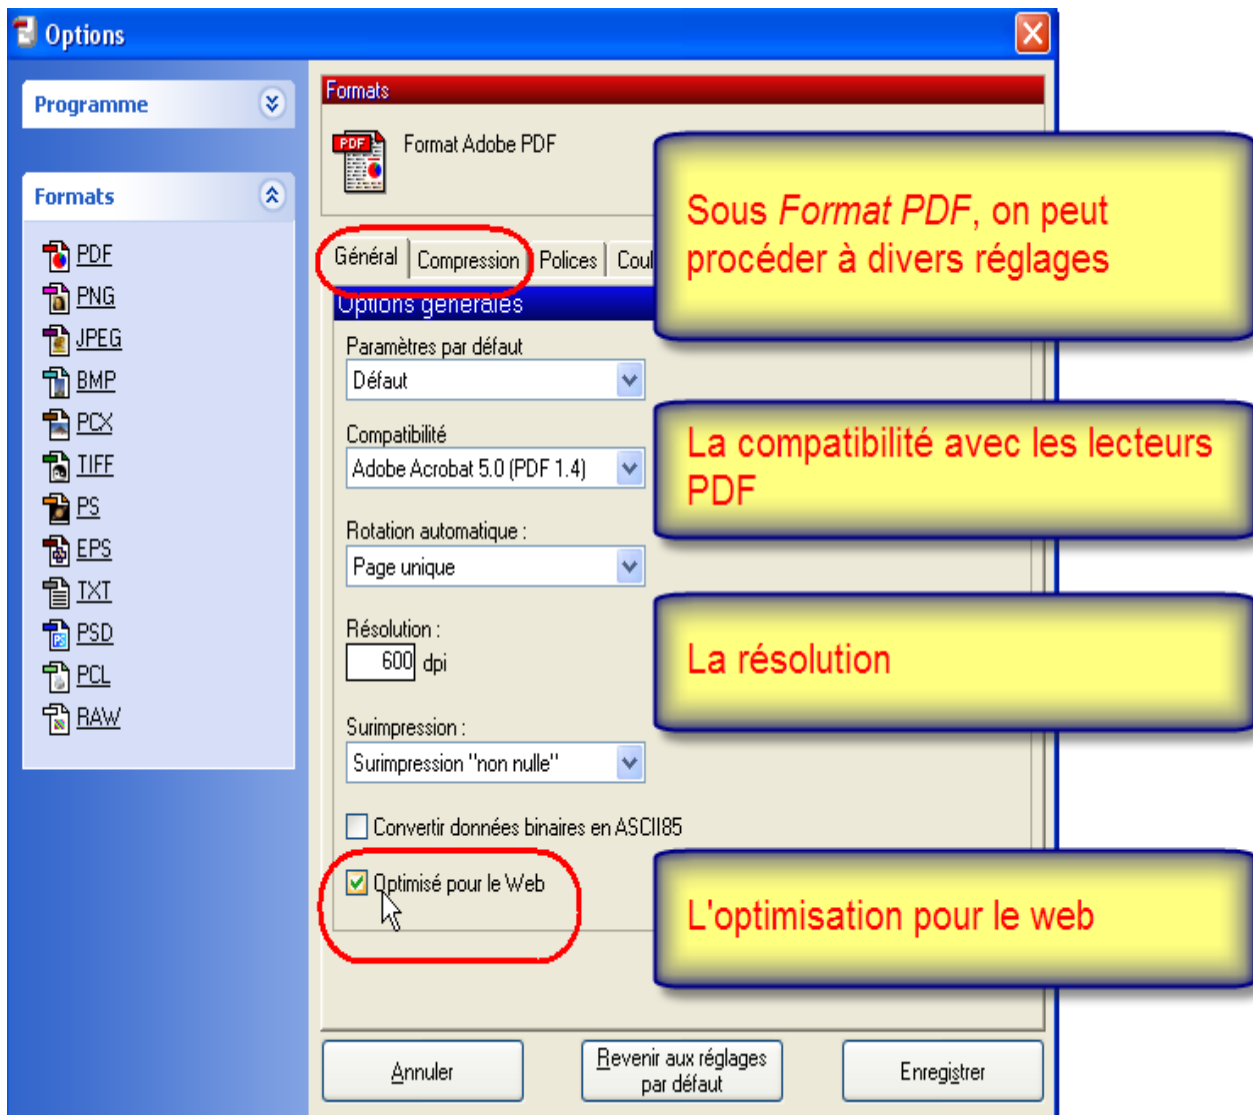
Options

Programme

Formats

PDF
PNG
JPEG
BMP
PCX
TIFF
PS
EPS
TXT
PSD
PCL
RAW

Formats

Format Adobe PDF

Sous *Format PDF*, on peut procéder à divers réglages

Général | Compression | Polices | Coul

Options générales

Paramètres par défaut
Défaut

Compatibilité
Adobe Acrobat 5.0 (PDF 1.4)

La compatibilité avec les lecteurs PDF

Rotation automatique :
Page unique

Résolution :
600 dpi

La résolution

Surimpression :
Surimpression "non nulle"

Convertir données binaires en ASCII85

Optimisé pour le Web

L'optimisation pour le web

Annuler

Revenir aux réglages par défaut

Enregistrer